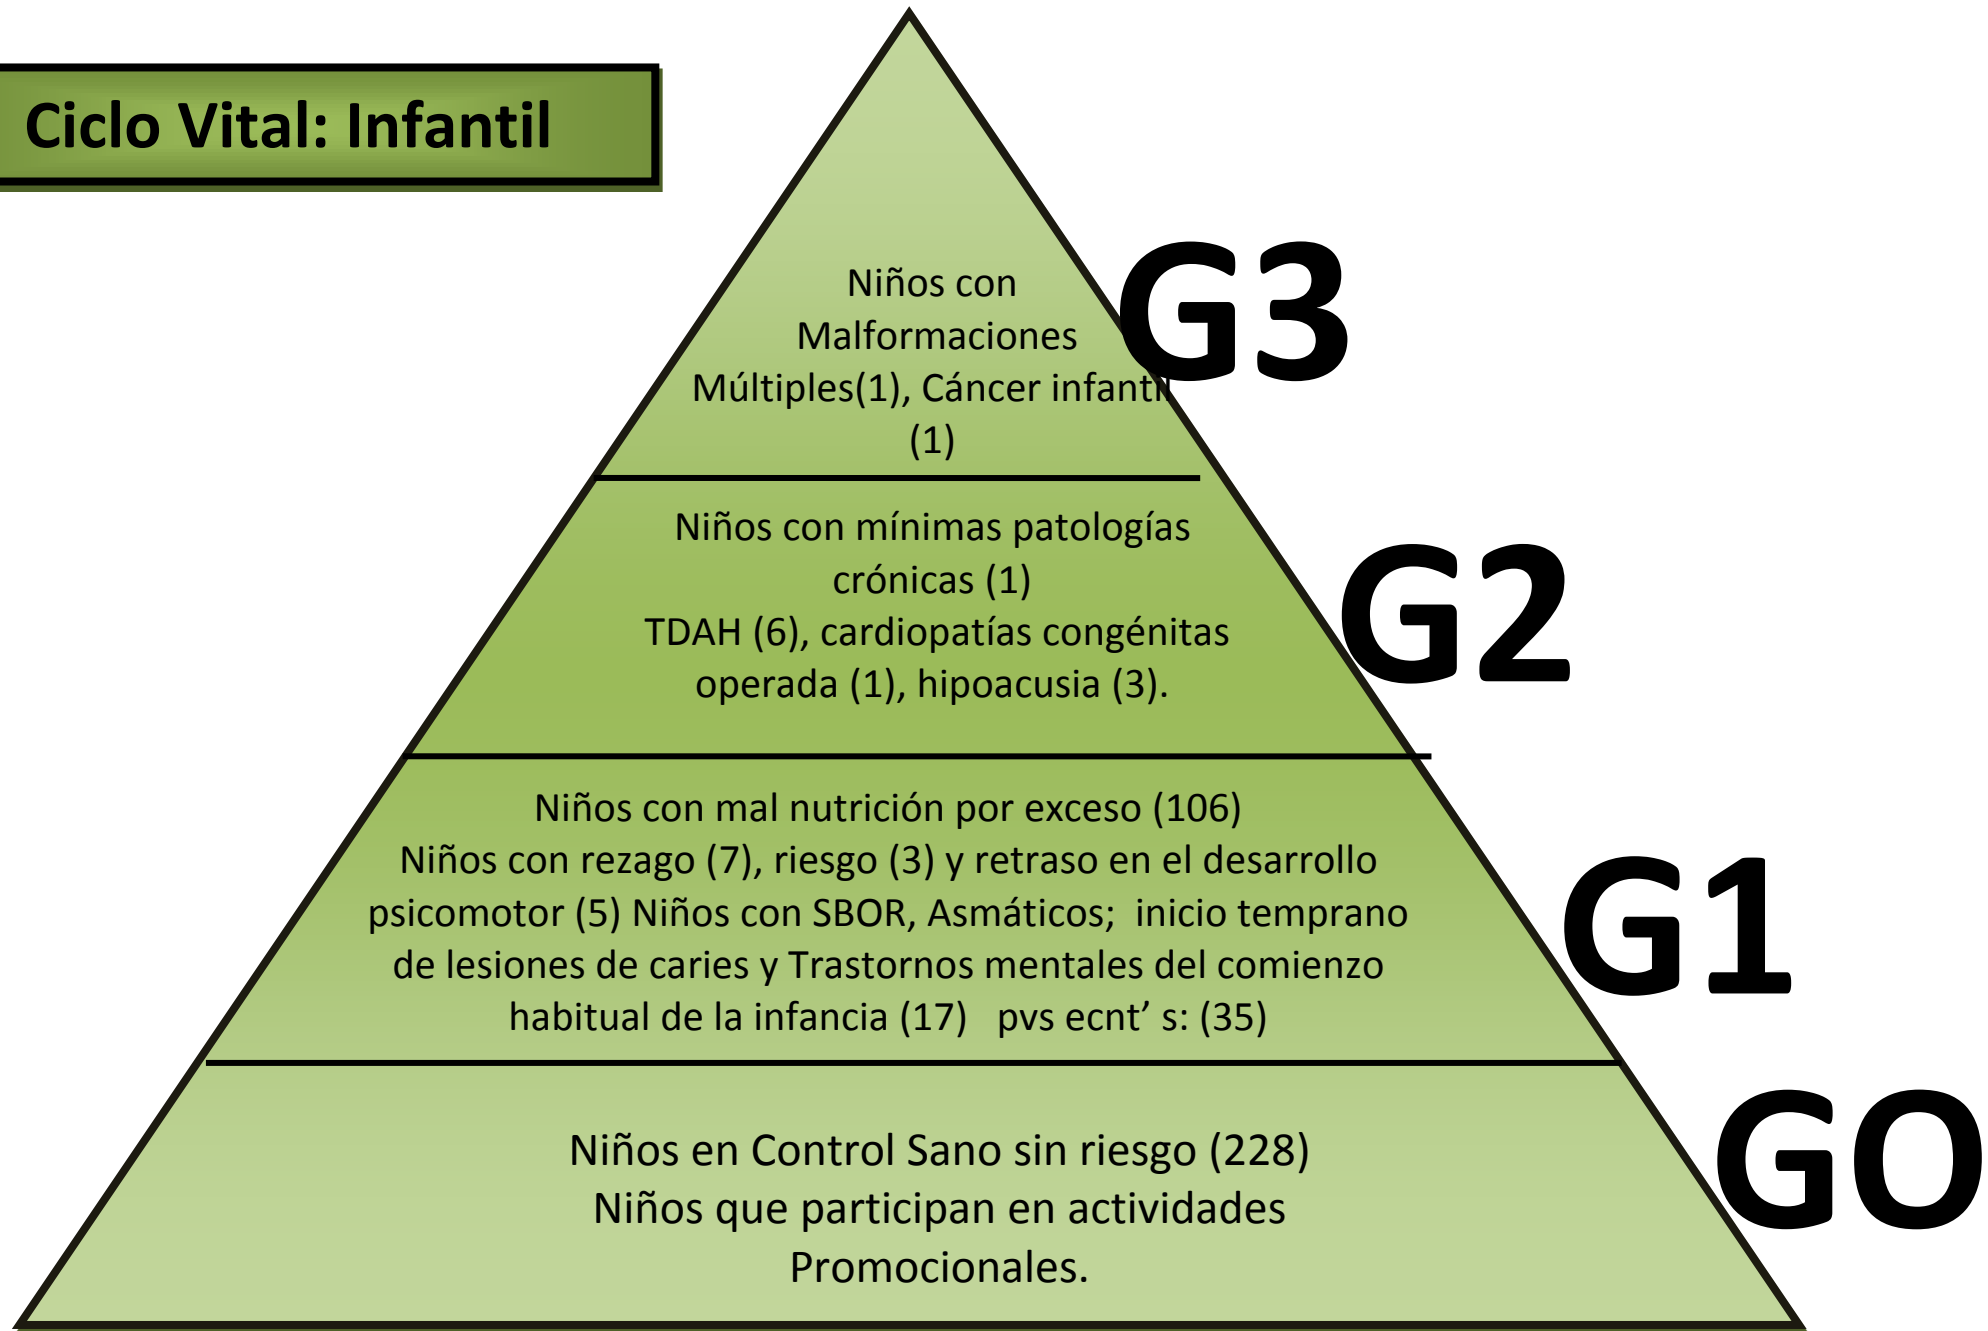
Ciclo Vital: Infantil

Niños con Malformaciones Múltiples(1), Cáncer infantil (1)

G3

Niños con mínimas patologías crónicas (1)
TDAH (6), cardiopatías congénitas operada (1), hipoacusia (3).

G2

Niños con mal nutrición por exceso (106)
Niños con rezago (7), riesgo (3) y retraso en el desarrollo psicomotor (5) Niños con SBOR, Asmáticos; inicio temprano de lesiones de caries y Trastornos mentales del comienzo habitual de la infancia (17) pvs ecnt' s: (35)

G1

Niños en Control Sano sin riesgo (228)
Niños que participan en actividades Promocionales.

GO